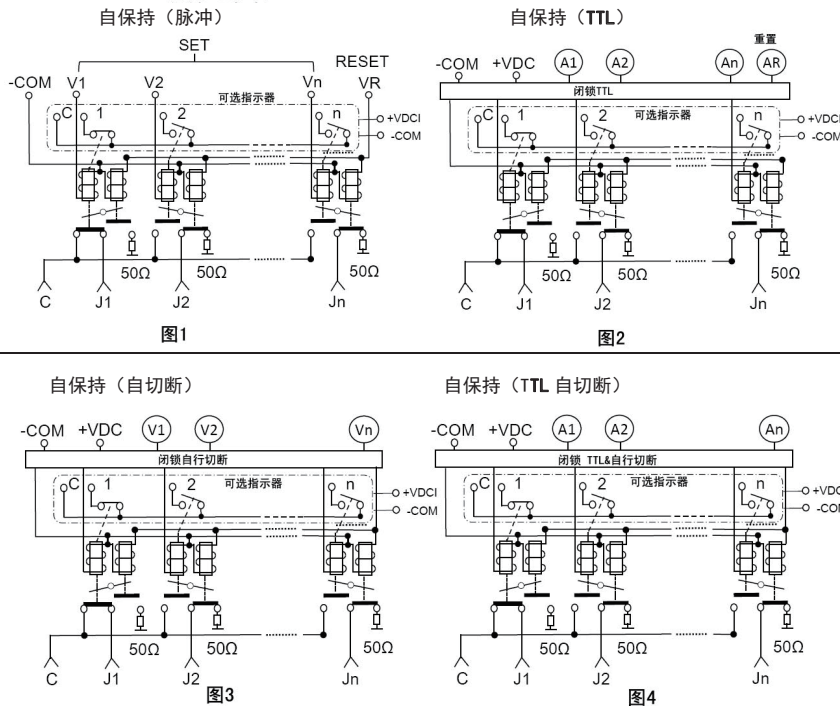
自保持（脉冲）

SET

RESET

-COM V1 V2 Vn VR

可选指示器

C 1 2 n

+VDCI
-COM

50Ω 50Ω 50Ω

C J1 J2 Jn

图1

自保持（TTL）

重置

-COM +VDC A1 A2 An AR

闭锁TTL

C 1 2 n

可选指示器

+VDCI
-COM

50Ω 50Ω 50Ω

C J1 J2 Jn

图2

自保持（自切断）

-COM +VDC V1 V2 Vn

闭锁自行切断

C 1 2 n

可选指示器

+VDCI
-COM

50Ω 50Ω 50Ω

C J1 J2 Jn

图3

自保持（TTL 自切断）

-COM +VDC A1 A2 An

闭锁 TTL&自行切断

C 1 2 n

可选指示器

+VDC
-COI

50Ω 50Ω 50Ω

C J1 J2 Jn

图4